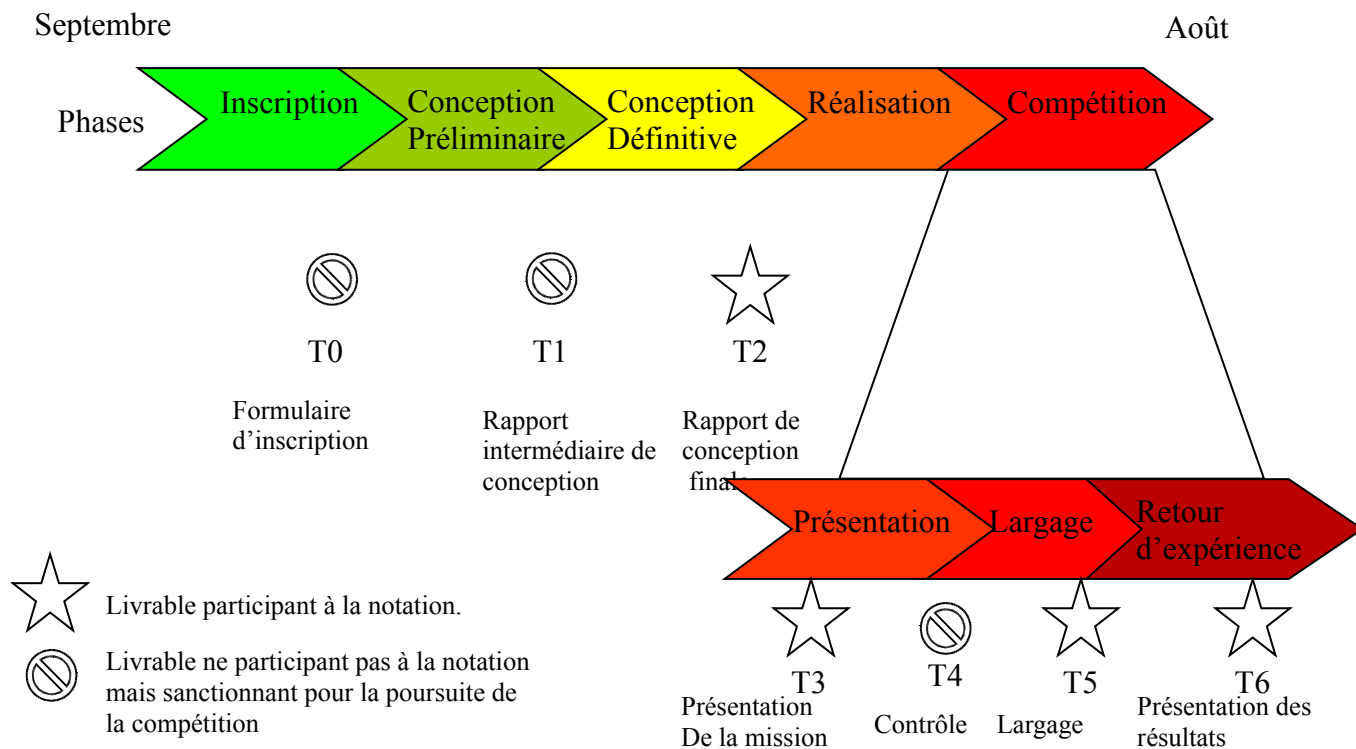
Septembre

Août

Phases

Inscription

Conception Préliminaire

Conception Définitive

Réalisation

Compétition

T0

Formulaire d'inscription

T1

Rapport intermédiaire de conception

T2

Rapport de conception final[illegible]

Présentation

Largage

Retour d'expérience

Livrable participant à la notation.

Livrable ne participant pas à la notation mais sanctionnant pour la poursuite de la compétition

T3

Présentation De la mission

T4

Contrôle

T5

Largage

T6

Présentation des résultats